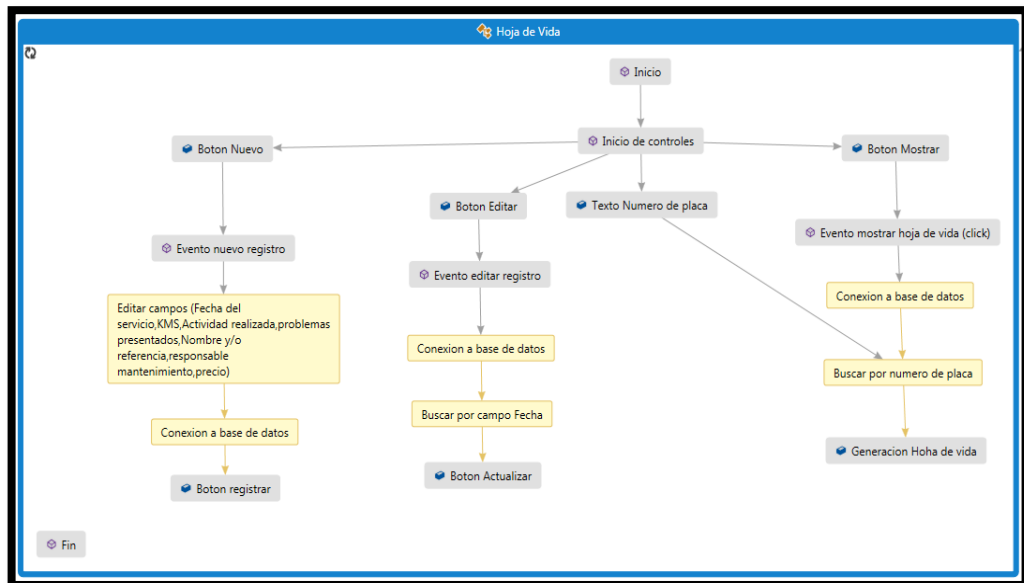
Hoja de Vida

Inicio

Inicio de controles

Boton Nuevo

Boton Editar

Texto Numero de placa

Boton Mostrar

Evento nuevo registro

Evento editar registro

Evento mostrar hoja de vida (click)

Editar campos (Fecha del servicio,KMS,Actividad realizada,problemas presentados,Nombre y/o referencia,responsable mantenimiento,precio)

Conexion a base de datos

Conexion a base de datos

Buscar por campo Fecha

Buscar por numero de placa

Conexion a base de datos

Boton registrar

Boton Actualizar

Generacion Hoha de vida

Fin